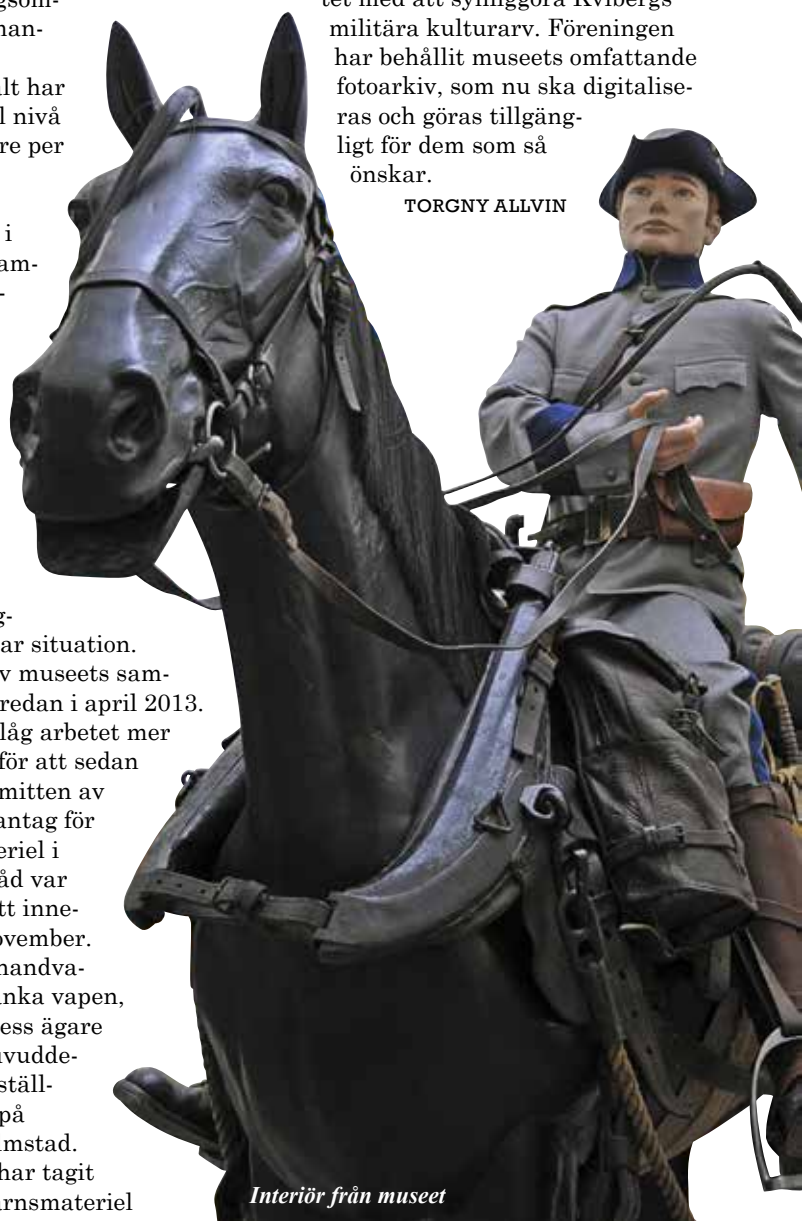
gsom-
han-

alt har
l nivå
re per

i
am-

g-
ar situation.
v museets sam-
redan i april 2013.
låg arbetet mer
för att sedan
mitten av
antag för
eriel i
åd var
tt inne-
ovember.
handva-
nka vapen,
ess ägare
vudde-
ställ-
på
mstad.
har tagit
rnsmateriel

tet med att synliggöra Kvibergs militära kulturarv. Föreningen har behållit museets omfattande fotoarkiv, som nu ska digitaliseras och göras tillgängligt för dem som så önskar.

TORGNY ALLVIN

Interiör från museet